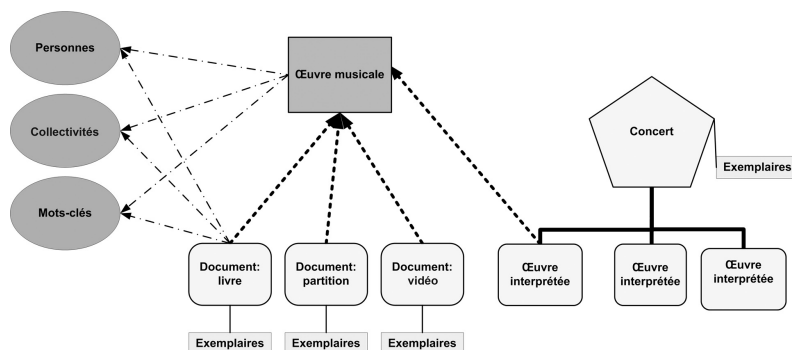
Personnes

Collectivités

Mots-clés

Œuvre musicale

Concert

Exemplaires

Document: livre

Document: partition

Document: vidéo

Œuvre interprétée

Œuvre interprétée

Œuvre interprétée

Exemplaires

Exemplaires

Exemplaires